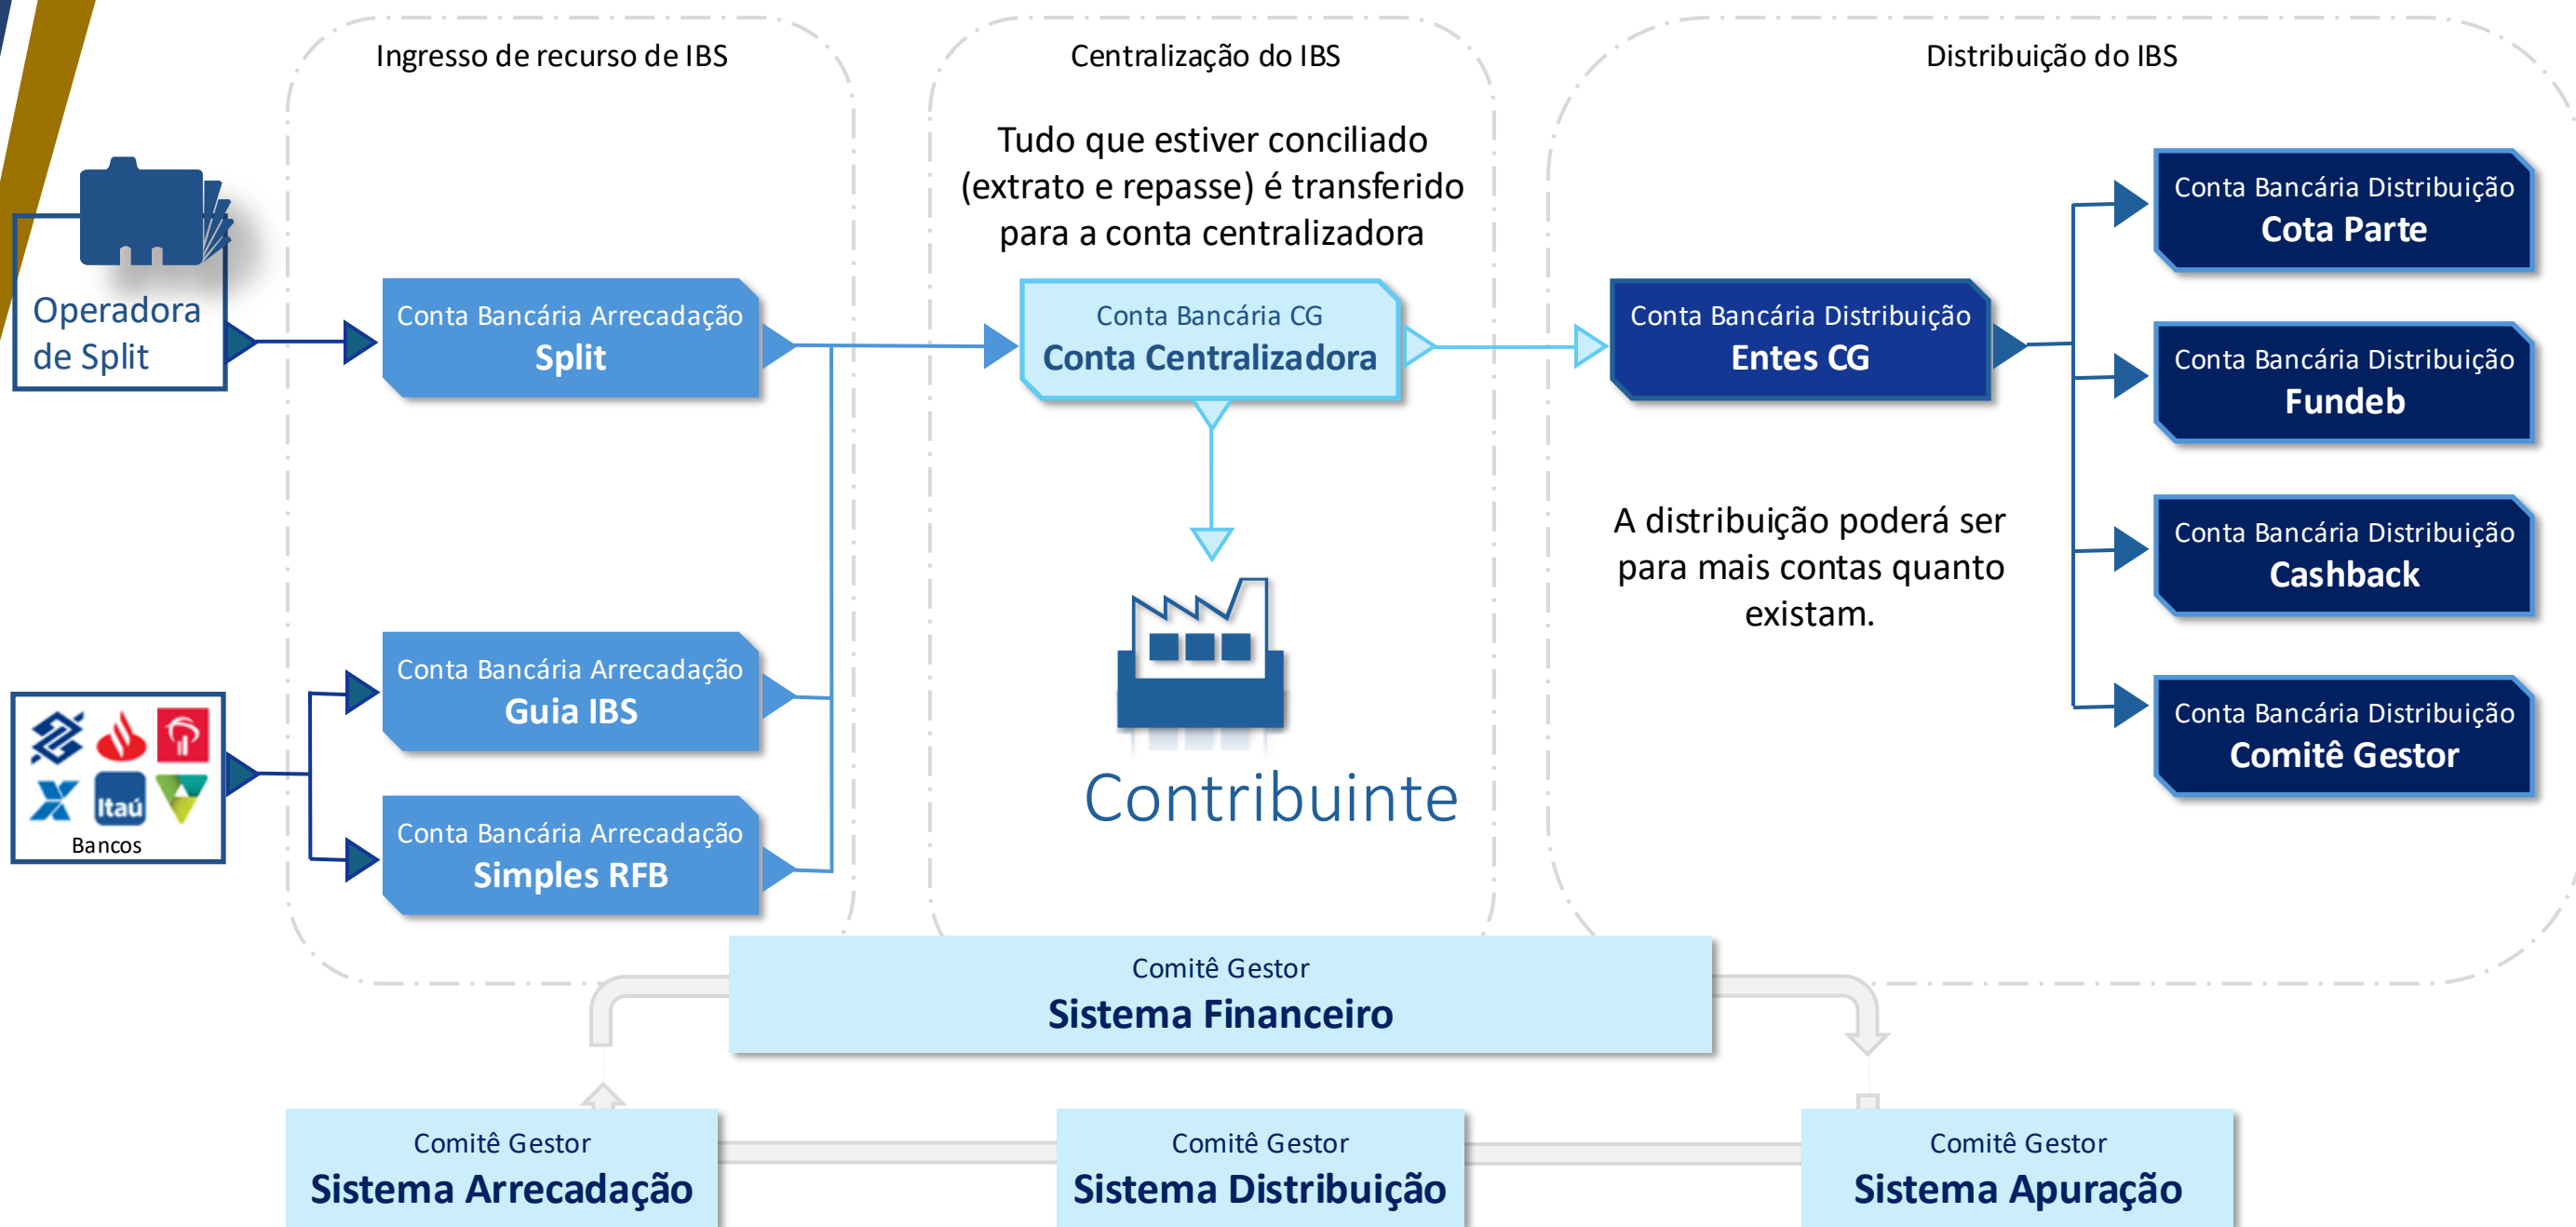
Ingresso de recurso de IBS

Centralização do IBS

Distribuição do IBS

Tudo que estiver conciliado (extrato e repasse) é transferido para a conta centralizadora

Operadora de Split

Conta Bancária Arrecadação
Split

Conta Bancária CG
Conta Centralizadora

Conta Bancária Distribuição
Entes CG

Conta Bancária Distribuição
Cota Parte

Conta Bancária Distribuição
Fundeb

Conta Bancária Distribuição
Cashback

Conta Bancária Distribuição
Comitê Gestor

A distribuição poderá ser para mais contas quanto existam.

Itaú
Bancos

Conta Bancária Arrecadação
Guia IBS

Conta Bancária Arrecadação
Simples RFB

Contribuinte

Comitê Gestor
Sistema Financeiro

Comitê Gestor
Sistema Arrecadação

Comitê Gestor
Sistema Distribuição

Comitê Gestor
Sistema Apuração